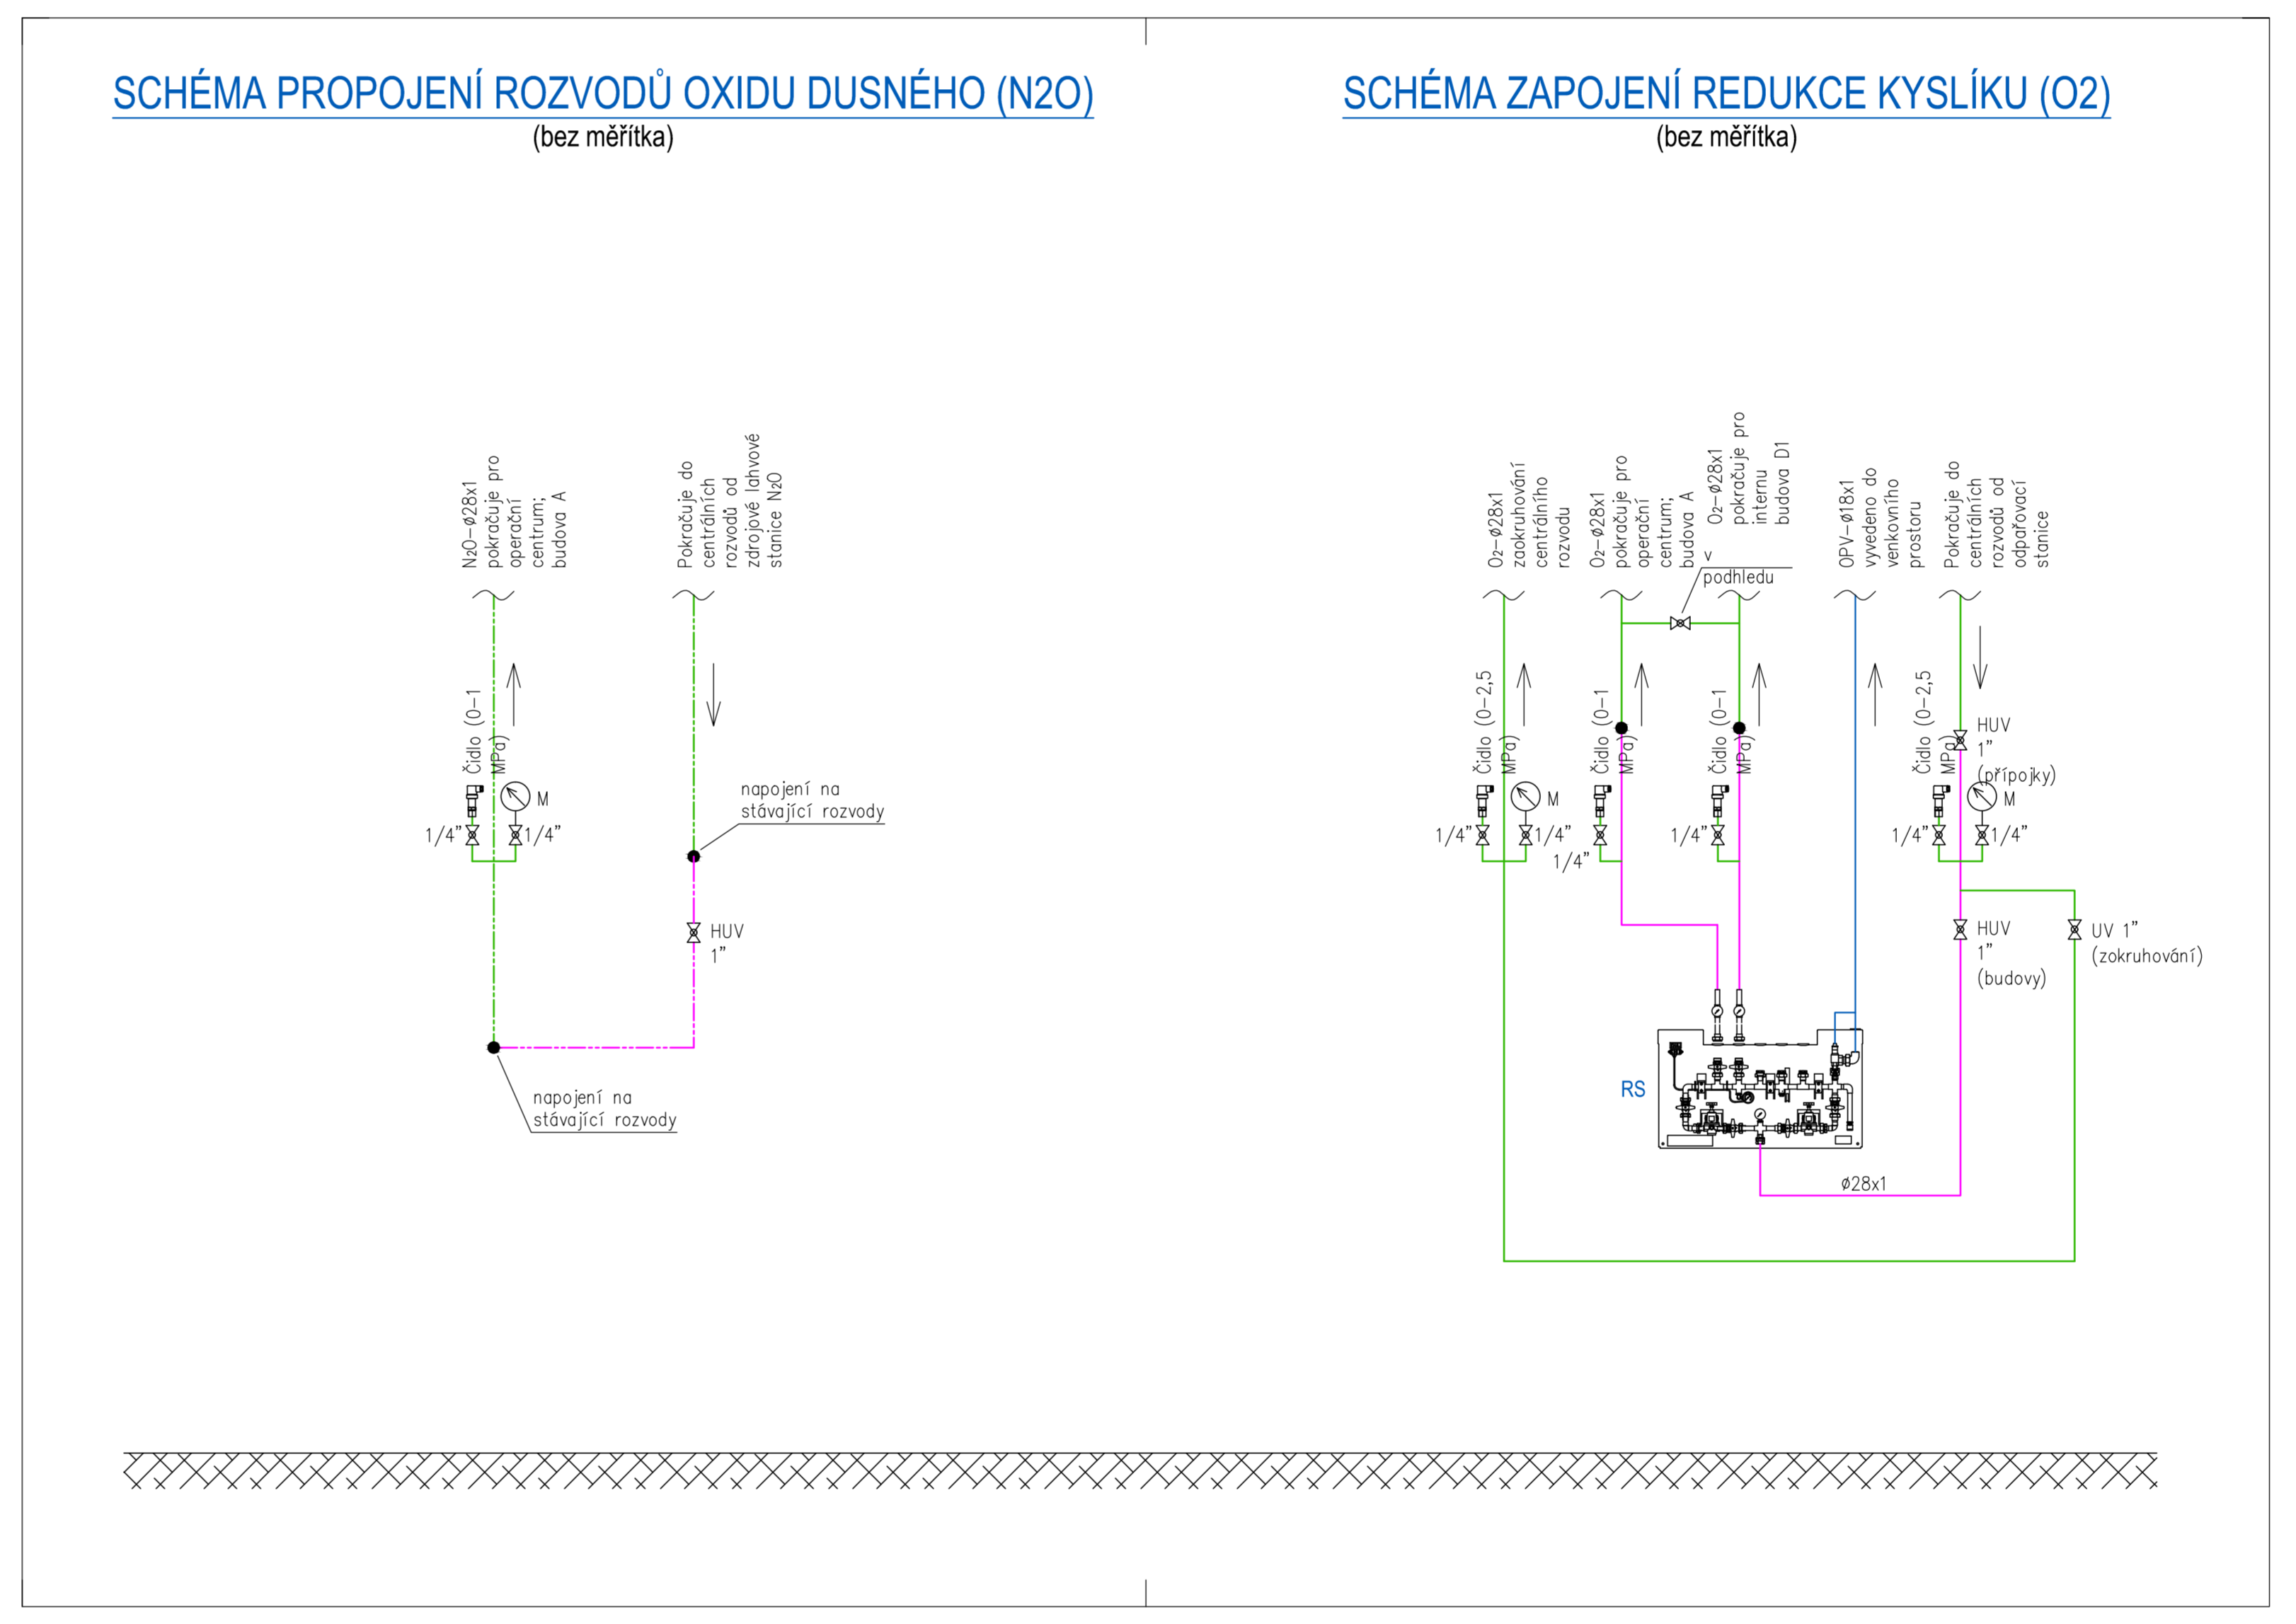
SCHÉMA PROPOJENÍ ROZVODŮ OXIDU DUSNÉHO (N2O)
(bez měřítka)

N2O–ø28x1 pokračuje pro operační centrum; budova A

Pokračuje do centrálních rozvodů od zdrojové lahvové stanice N2O

Čidlo (0–1 MPa)

M

1/4"

1/4"

napojení na stávající rozvody

HUV 1"

napojení na stávající rozvody

SCHÉMA ZAPOJENÍ REDUKCE KYSLÍKU (O2)
(bez měřítka)

O2–ø28x1 zakruhování centrálního rozvodu

O2–ø28x1 pokračuje pro operační centrum; budova A

O2–ø28x1 pokračuje pro internu budova D1

v podhledu

OPV–ø18x1 vyvedeno do venkovního prostoru

Pokračuje do centrálních rozvodů od odpařovací stanice

Čidlo (0–2,5 MPa)

M

1/4"

1/4"

Čidlo (0–1 MPa)

1/4"

1/4"

Čidlo (0–1 MPa)

1/4"

Čidlo (0–2,5 MPa)

HUV 1" (přípojky)

M

1/4"

1/4"

HUV 1" (budovy)

UV 1" (zokruhování)

RS

ø28x1